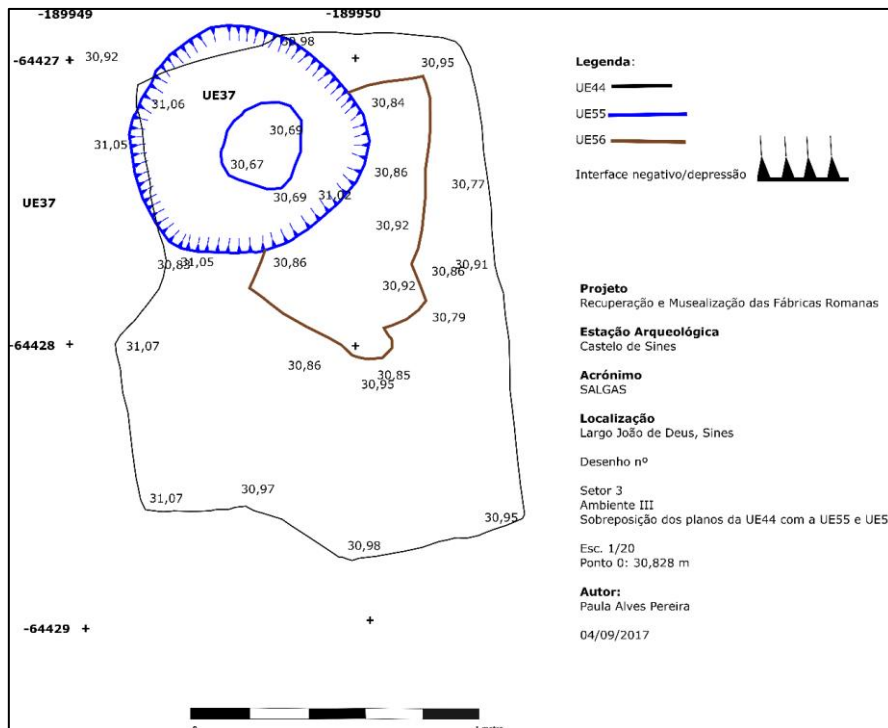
-189949

-189950

-64427 +

30,92

30,98

+

30,95

UE37

31,06

30,84

30,69

31,05

30,67

30,86

30,77

UE37

30,69

31,02

30,92

30,83

31,05

30,86

30,86

30,91

30,92

30,79

-64428 +

31,07

+

30,86

30,85

30,95

31,07

30,97

30,95

30,98

-64429 +

+

Legenda:

UE44

UE55

UE56

Interface negativo/depressão

Projeto
Recuperação e Musealização das Fábricas Romanas

Estação Arqueológica
Castelo de Sines

Acrónimo
SALGAS

Localização
Largo João de Deus, Sines

Desenho nº

Setor 3
Ambiente III
Sobreposição dos planos da UE44 com a UE55 e UE5

Esc. 1/20
Ponto 0: 30,828 m

Autor:
Paula Alves Pereira

04/09/2017

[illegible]